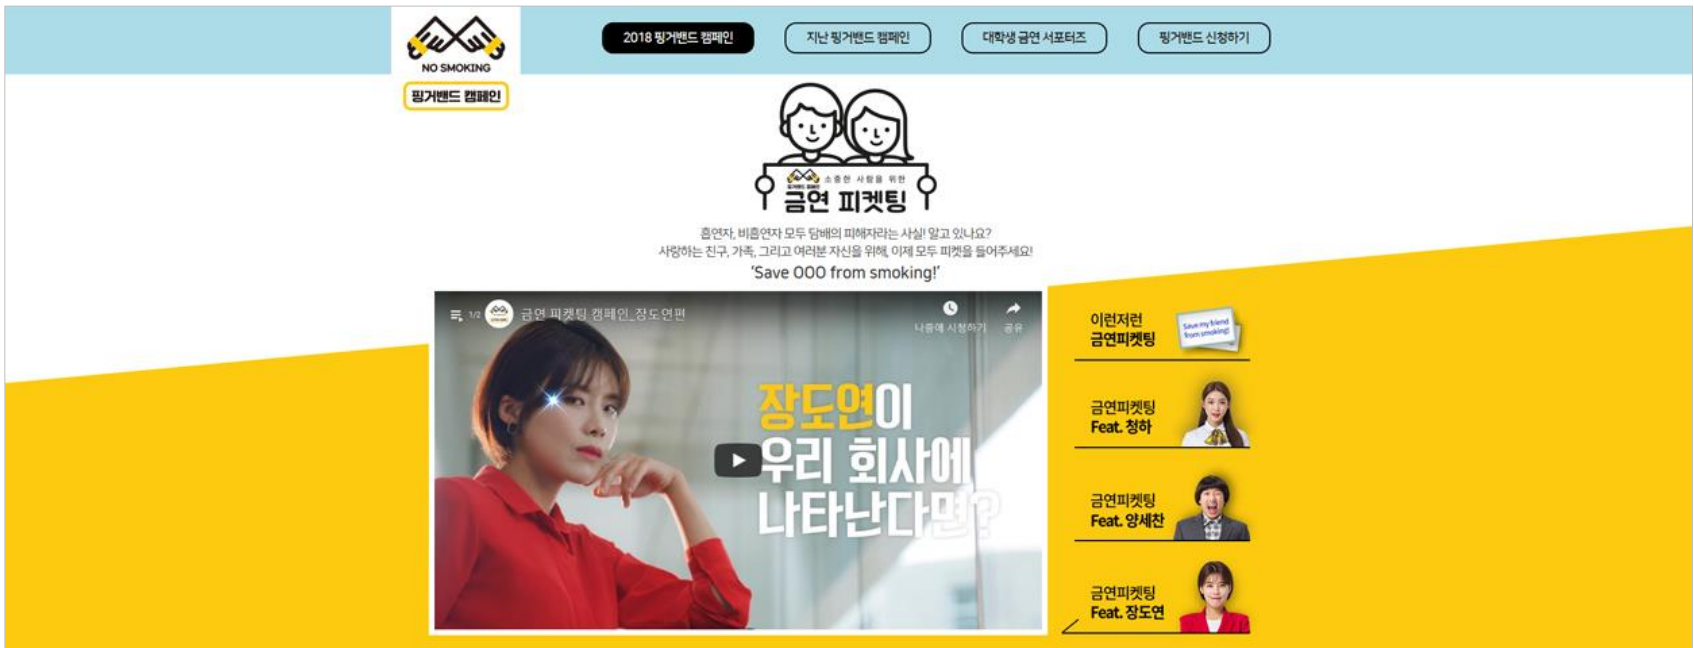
NO SMOKING
핑거밴드 캠페인

2018 핑거밴드 캠페인
지난 핑거밴드 캠페인
대학생 금연 서포터즈
핑거밴드 신청하기

소중한 사람을 위한
금연 피켓팅

흡연자, 비흡연자 모두 담배의 피해자라는 사실! 알고 있나요?
사랑하는 친구, 가족, 그리고 여러분 자신을 위해, 이제 모두 피켓을 들어주세요!
'Save OOO from smoking!'

1/2 금연 피켓팅 캠페인_장도연편
나중에 시청하기
공유

장도연이
우리 회사에
나타난다면?

이런저런
금연피켓팅
Save my friend from smoking!

금연피켓팅
Feat. 청하

금연피켓팅
Feat. 양세찬

금연피켓팅
Feat. 장도연